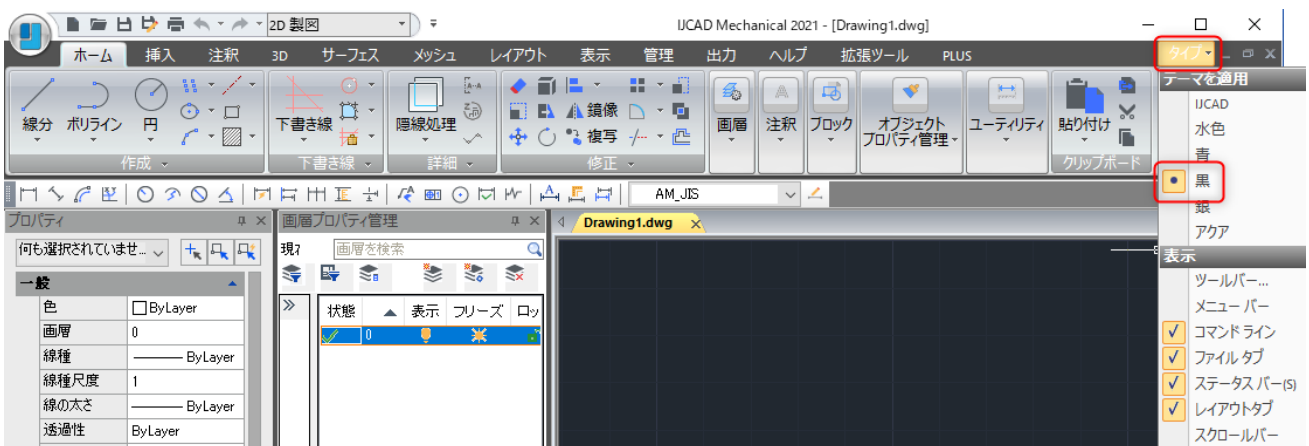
2D 製図

IJCAD Mechanical 2021 - [Drawing1.dwg]

ホーム 挿入 注釈 3D サーフェス メッシュ レイアウト 表示 管理 出力 ヘルプ 拡張ツール PLUS

タイプ

線分 ポリライン 円
作成

下書き線
下書き線

隠線処理
詳細

鏡像 複写
修正

画層 注釈 ブロック オブジェクト プロパティ管理 ユーティリティ 貼り付け
クリップボード

AM_JIS

プロパティ
何も選択されていませ...
一般

| 色 | ByLayer |
|---|---|
| 画層 | 0 |
| 線種 | ——— ByLayer |
| 線種尺度 | 1 |
| 線の太さ | ——— ByLayer |
| 透過性 | ByLayer |

画層プロパティ管理
現
画層を検索

| 状態 | 表示 | フリーズ | ロッ |
|---|---|---|---|
| 0 | | | |

Drawing1.dwg

テーマを適用
IJCAD
水色
青
黒
銀
アクア
表示
ツールバー...
メニュー バー
コマンド ライン
ファイル タブ
ステータス バー(S)
レイアウトタブ
スクロールバー